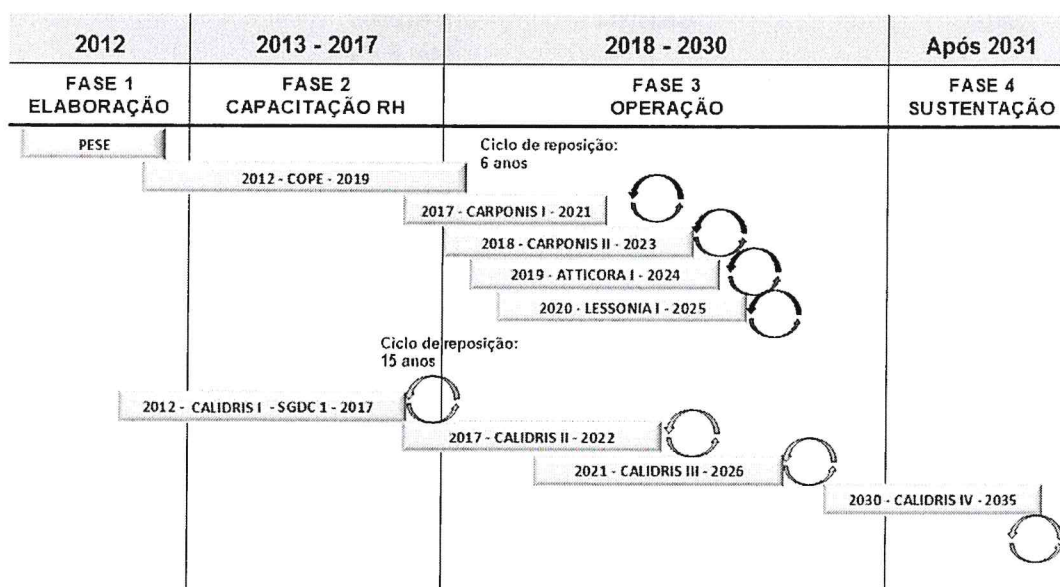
| 2012 | 2013 - 2017 | 2018 - 2030 | Após 2031 |
|---|---|---|---|
| FASE 1 ELABORAÇÃO | FASE 2 CAPACITAÇÃO RH | FASE 3 OPERAÇÃO | FASE 4 SUSTENTAÇÃO |

PESE

Ciclo de reposição: 6 anos

2012 - COPE - 2019

2017 - CARPONIS I - 2021

2018 - CARPONIS II - 2023

2019 - ATTICORA I - 2024

2020 - LESSONIA I - 2025

Ciclo de reposição: 15 anos

2012 - CALIDRIS I - SGDC 1 - 2017

2017 - CALIDRIS II - 2022

2021 - CALIDRIS III - 2026

2030 - CALIDRIS IV - 2035